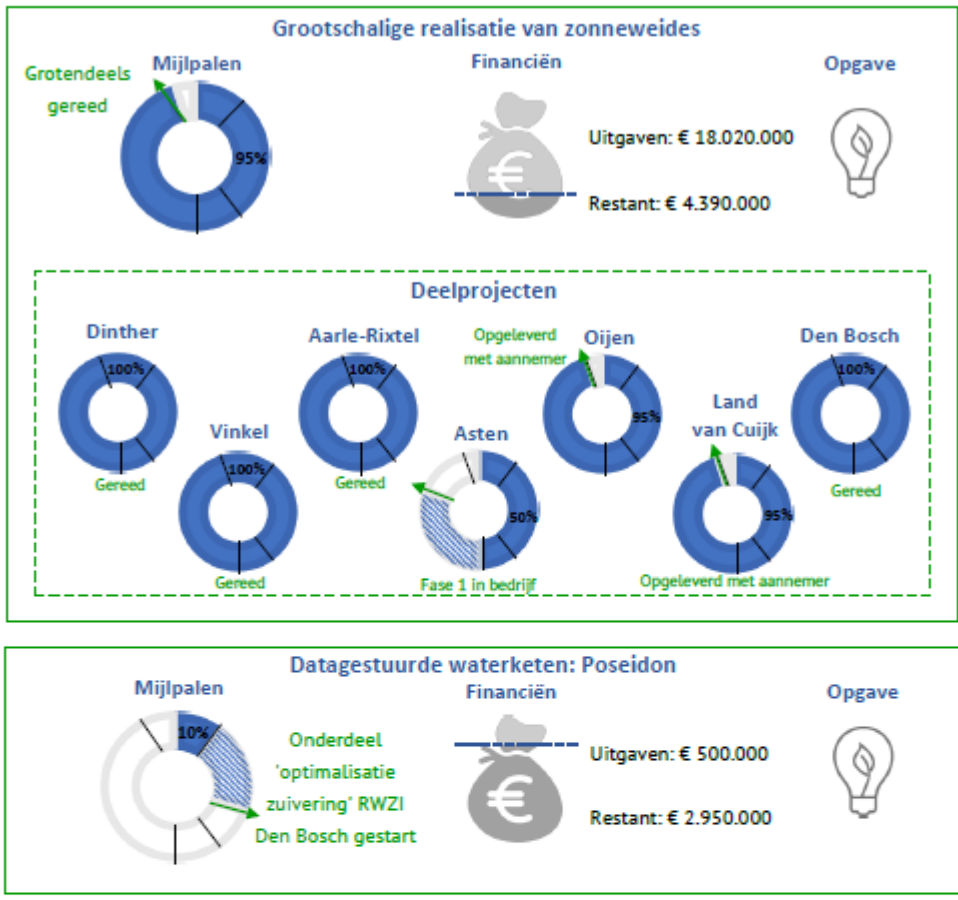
Grootschalige realisatie van zonneweides

Mijlpalen

Grotendeels gereed

95%

Financiën

€

Uitgaven: € 18.020.000

Restant: € 4.390.000

Opgave

Deelprojecten

Dinther

100%

Gereed

Vinkel

100%

Gereed

Aarle-Rixtel

100%

Gereed

Asten

50%

Fase 1 in bedrijf

Opgeleverd met aannemer

Oijen

95%

Land van Cuijk

95%

Opgeleverd met aannemer

Den Bosch

100%

Gereed

Datagestuurde waterketen: Poseidon

Mijlpalen

10%

Onderdeel 'optimalisatie zuivering' RWZI Den Bosch gestart

Financiën

€

Uitgaven: € 500.000

Restant: € 2.950.000

Opgave